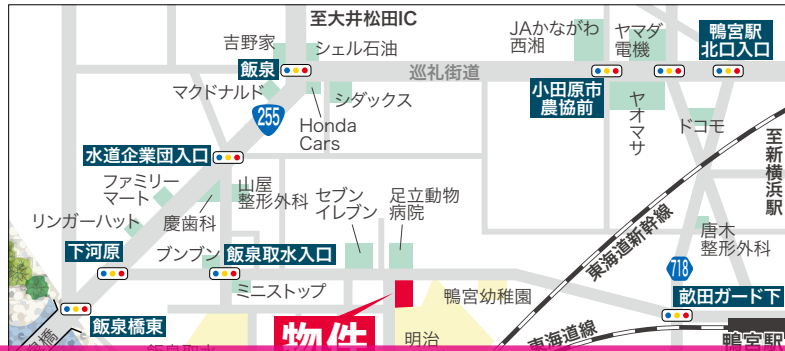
至大井松田IC
吉野家
シェル石油
JAかながわ西湘
ヤマダ電機
鴨宮駅北口入口
飯泉
巡礼街道
小田原市農協前
マクドナルド
シダックス
255
Honda Cars
ヤオマサ
ドコモ
至新横浜駅
水道企業団入口
ファミリーマート
山屋整形外科
セブンイレブン
足立動物病院
リンガーハット
慶歯科
唐木整形外科
下河原
ブンブン
飯泉取水入口
東海道新幹線
718
ミニストップ
鴨宮幼稚園
飯泉橋東
畝田ガード下
物件
明治
東海道線
鴨宮駅